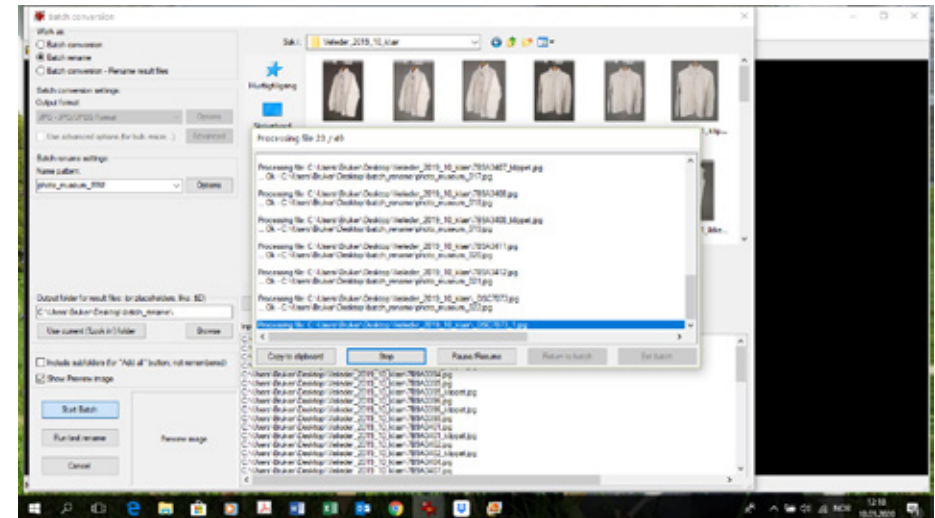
Batch conversion

Work as:
Batch conversion
Batch rename
Batch conversion - Rename result files

Batch conversion settings
Output format
JPG - JPEG/JPEG Format
Options
Use advanced options (for bulk resize...)
Advanced

Batch rename settings
Name pattern:
photo_museum_###
Options

Søk i: Veileder_2019_10_klaer

Hurtigtilgang
Skrivebord

Processing file 23 / 45

Processing file: C:\Users\Bruker\Desktop\Veileder_2019_10_klaer\7B9A3407_klippet.jpg
... Ok - C:\Users\Bruker\Desktop\batch_rename\photo_museum_017.jpg

Processing file: C:\Users\Bruker\Desktop\Veileder_2019_10_klaer\7B9A3408.jpg
... Ok - C:\Users\Bruker\Desktop\batch_rename\photo_museum_018.jpg

Processing file: C:\Users\Bruker\Desktop\Veileder_2019_10_klaer\7B9A3408_klippet.jpg
... Ok - C:\Users\Bruker\Desktop\batch_rename\photo_museum_019.jpg

Processing file: C:\Users\Bruker\Desktop\Veileder_2019_10_klaer\7B9A3411.jpg
... Ok - C:\Users\Bruker\Desktop\batch_rename\photo_museum_020.jpg

Processing file: C:\Users\Bruker\Desktop\Veileder_2019_10_klaer\7B9A3412.jpg
... Ok - C:\Users\Bruker\Desktop\batch_rename\photo_museum_021.jpg

Processing file: C:\Users\Bruker\Desktop\Veileder_2019_10_klaer\DSC7073.jpg
... Ok - C:\Users\Bruker\Desktop\batch_rename\photo_museum_022.jpg

Processing file: C:\Users\Bruker\Desktop\Veileder_2019_10_klaer\DSC7073_1.jpg

Copy to clipboard
Stop
Pause/Resume
Return to batch
Exit batch

Output folder for result files (or placeholders, like: $D)
C:\Users\Bruker\Desktop\batch_rename\
Use current ('Look in') folder
Browse

Include subfolders (for "Add all" button, not remembered)
Show Preview image

Start Batch
Run test rename
Cancel

Preview image

C:\Users\Bruker\Desktop\Veileder_2019_10_klaer\7B9A3394.jpg
C:\Users\Bruker\Desktop\Veileder_2019_10_klaer\7B9A3395.jpg
C:\Users\Bruker\Desktop\Veileder_2019_10_klaer\7B9A3395_klippet.jpg
C:\Users\Bruker\Desktop\Veileder_2019_10_klaer\7B9A3396.jpg
C:\Users\Bruker\Desktop\Veileder_2019_10_klaer\7B9A3396_klippet.jpg
C:\Users\Bruker\Desktop\Veileder_2019_10_klaer\7B9A3399.jpg
C:\Users\Bruker\Desktop\Veileder_2019_10_klaer\7B9A3401.jpg
C:\Users\Bruker\Desktop\Veileder_2019_10_klaer\7B9A3401_klippet.jpg
C:\Users\Bruker\Desktop\Veileder_2019_10_klaer\7B9A3402.jpg
C:\Users\Bruker\Desktop\Veileder_2019_10_klaer\7B9A3402_klippet.jpg
C:\Users\Bruker\Desktop\Veileder_2019_10_klaer\7B9A3404.jpg
C:\Users\Bruker\Desktop\Veileder_2019_10_klaer\7B9A3407.jpg

NOB
12:18
18.01.2020